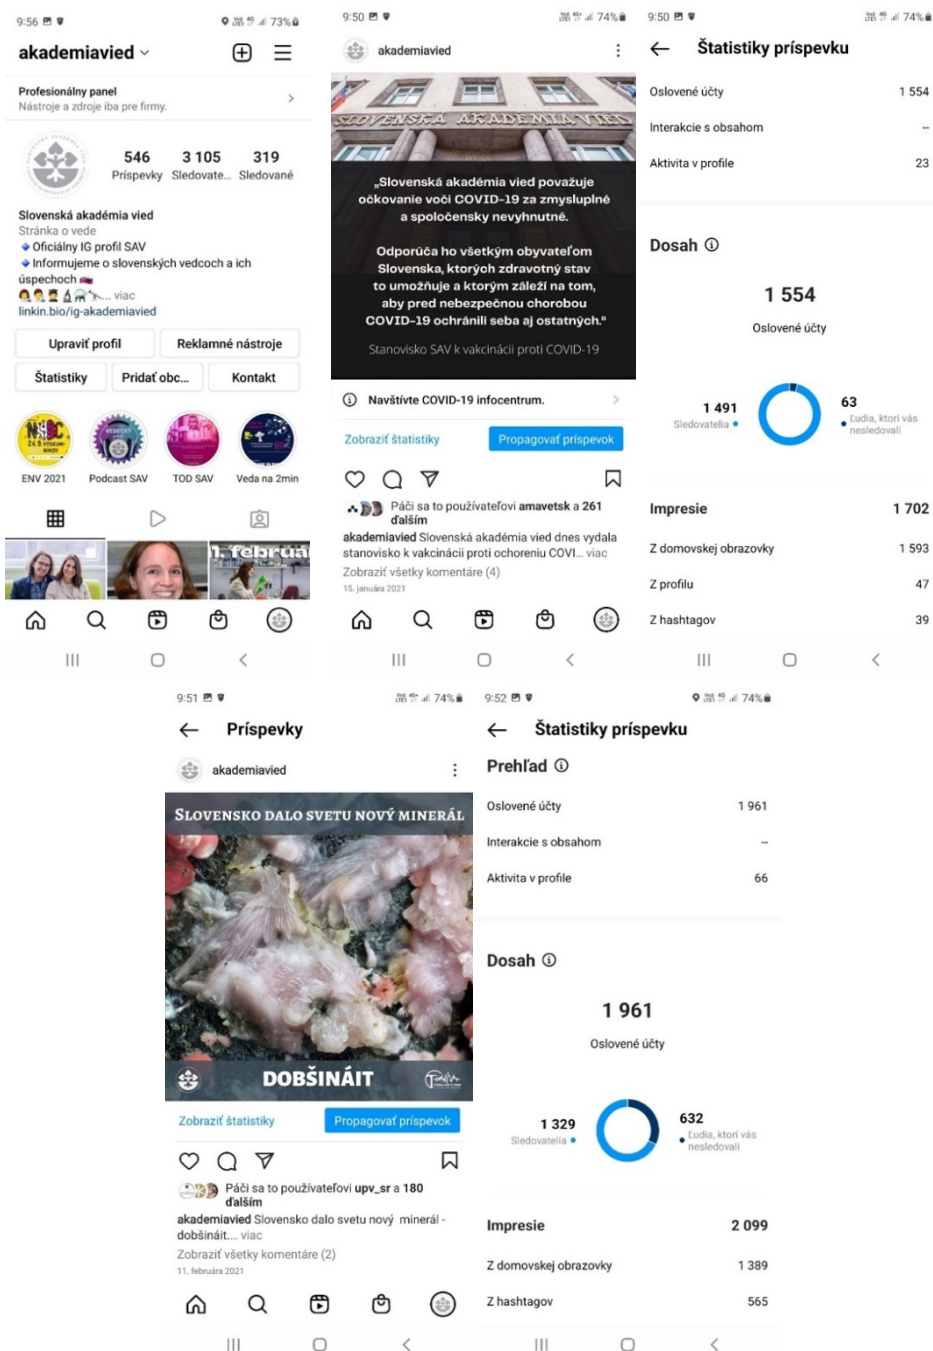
9:56 73%

akademiavied

Profesionálny panel
Nástroje a zdroje iba pre firmy.

546 Príspevky
3 105 Sledovate...
319 Sledované

Slovenská akadémia vied
Stránka o vede
Oficiálny IG profil SAV
Informujeme o slovenských vedcoch a ich úspechoch
... viac
linkin.bio/ig-akademiavied

Upraviť profil
Reklamné nástroje
Štatistiky
Pridať obc...
Kontakt

ENV 2021
Podcast SAV
TOD SAV
Veda na 2min

1. februa

9:50 74%

akademiavied

SLOVENSKÁ AKADÉMIA VIED

„Slovenská akadémia vied považuje očkovanie voči COVID-19 za zmysluplné a spoločensky nevyhnutné.

Odporúča ho všetkým obyvateľom Slovenska, ktorých zdravotný stav to umožňuje a ktorým záleží na tom, aby pred nebezpečnou chorobou COVID-19 ochránili seba aj ostatných."

Stanovisko SAV k vakcinácii proti COVID-19

Navštívte COVID-19 infocentrum.

Zobraziť štatistiky
Propagovať príspevok

Páči sa to používateľovi amavetsk a 261 ďalším
akademiavied Slovenská akadémia vied dnes vydala stanovisko k vakcinácii proti ochoreniu COVI... viac
Zobraziť všetky komentáre (4)
15. januára 2021

9:50 74%

Štatistiky príspevku

| Oslovené účty | 1 554 |
|---|---|
| Interakcie s obsahom | -- |
| Aktivita v profile | 23 |

Dosah

1 554
Oslovené účty

1 491
Sledovatelia

63
Ľudia, ktorí vás nesledovali

| Impresie | 1 702 |
|---|---|
| Z domovskej obrazovky | 1 593 |
| Z profilu | 47 |
| Z hashtagov | 39 |

9:51 74%

Príspevky

akademiavied

SLOVENSKO DALO SVETU NOVÝ MINERÁL

DOBŠINÁIT

Zobraziť štatistiky
Propagovať príspevok

Páči sa to používateľovi upv_sr a 180 ďalším
akademiavied Slovensko dalo svetu nový minerál - dobšináit.... viac
Zobraziť všetky komentáre (2)
11. februára 2021

9:52 74%

Štatistiky príspevku

Prehľad

| Oslovené účty | 1 961 |
|---|---|
| Interakcie s obsahom | -- |
| Aktivita v profile | 66 |

Dosah

1 961
Oslovené účty

1 329
Sledovatelia

632
Ľudia, ktorí vás nesledovali

| Impresie | 2 099 |
|---|---|
| Z domovskej obrazovky | 1 389 |
| Z hashtagov | 565 |